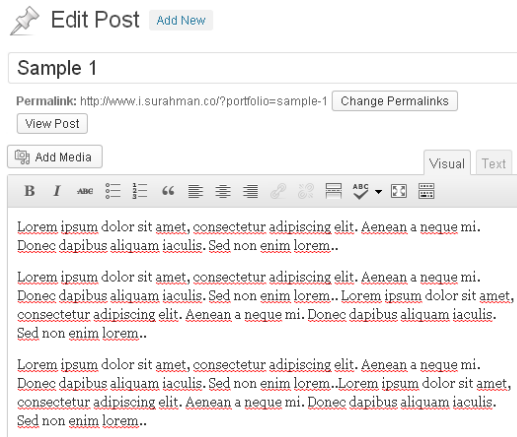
Edit Post Add New

Sample 1

Permalink: http://www.i.surahman.co/?portfolio=sample-1 Change Permalinks

View Post

Add Media

Visual Text

B I ABC

Lorem ipsum dolor sit amet, consectetur adipiscing elit. Aenean a neque mi. Donec dapibus aliquam iaculis. Sed non enim lorem..

Lorem ipsum dolor sit amet, consectetur adipiscing elit. Aenean a neque mi. Donec dapibus aliquam iaculis. Sed non enim lorem.. Lorem ipsum dolor sit amet, consectetur adipiscing elit. Aenean a neque mi. Donec dapibus aliquam iaculis. Sed non enim lorem..

Lorem ipsum dolor sit amet, consectetur adipiscing elit. Aenean a neque mi. Donec dapibus aliquam iaculis. Sed non enim lorem..Lorem ipsum dolor sit amet, consectetur adipiscing elit. Aenean a neque mi. Donec dapibus aliquam iaculis. Sed non enim lorem..